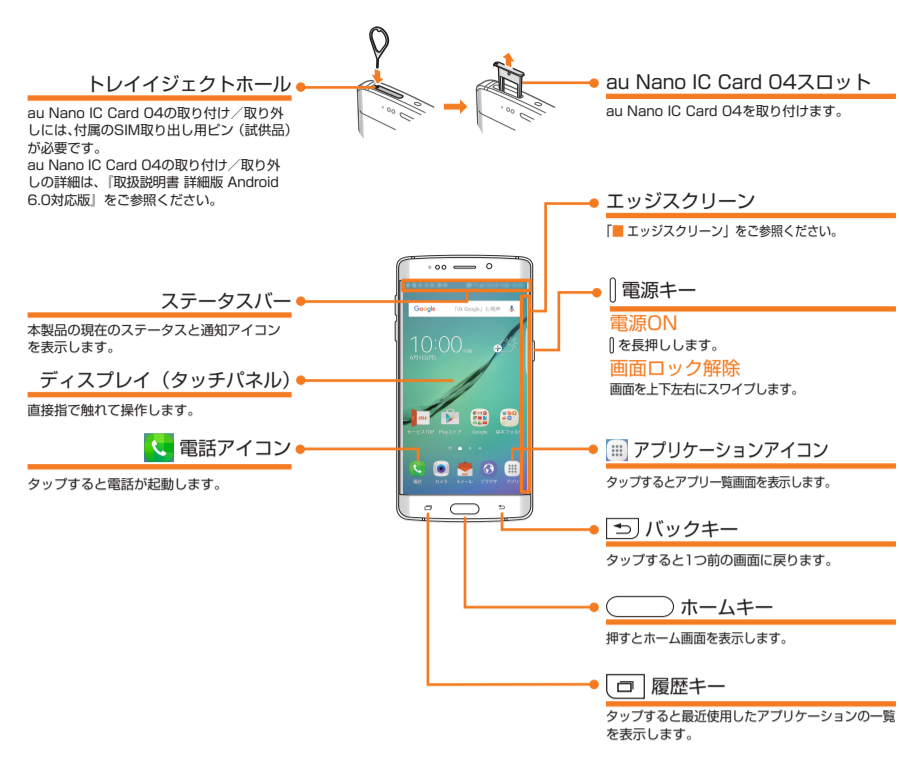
トレイイジェクトホール

au Nano IC Card 04の取り付け／取り外しには、付属のSIM取り出し用ピン（試供品）が必要です。
au Nano IC Card 04の取り付け／取り外しの詳細は、『取扱説明書 詳細版 Android 6.0対応版』をご参照ください。

au Nano IC Card 04スロット

au Nano IC Card 04を取り付けます。

エッジスクリーン

「■ エッジスクリーン」をご参照ください。

ステータスバー

本製品の現在のステータスと通知アイコンを表示します。

電源キー

電源ON

を長押しします。

画面ロック解除

画面を上下左右にスワイプします。

ディスプレイ（タッチパネル）

直接指で触れて操作します。

電話アイコン

タップすると電話が起動します。

アプリケーションアイコン

タップするとアプリ一覧画面を表示します。

バックキー

タップすると1つ前の画面に戻ります。

ホームキー

押すとホーム画面を表示します。

履歴キー

タップすると最近使用したアプリケーションの一覧を表示します。

Google 「Ok Google」と発声

10:00

サービスTOP Playストア Google au ナビウォーク

電話 カメラ Eメール ブラウザ アプリ